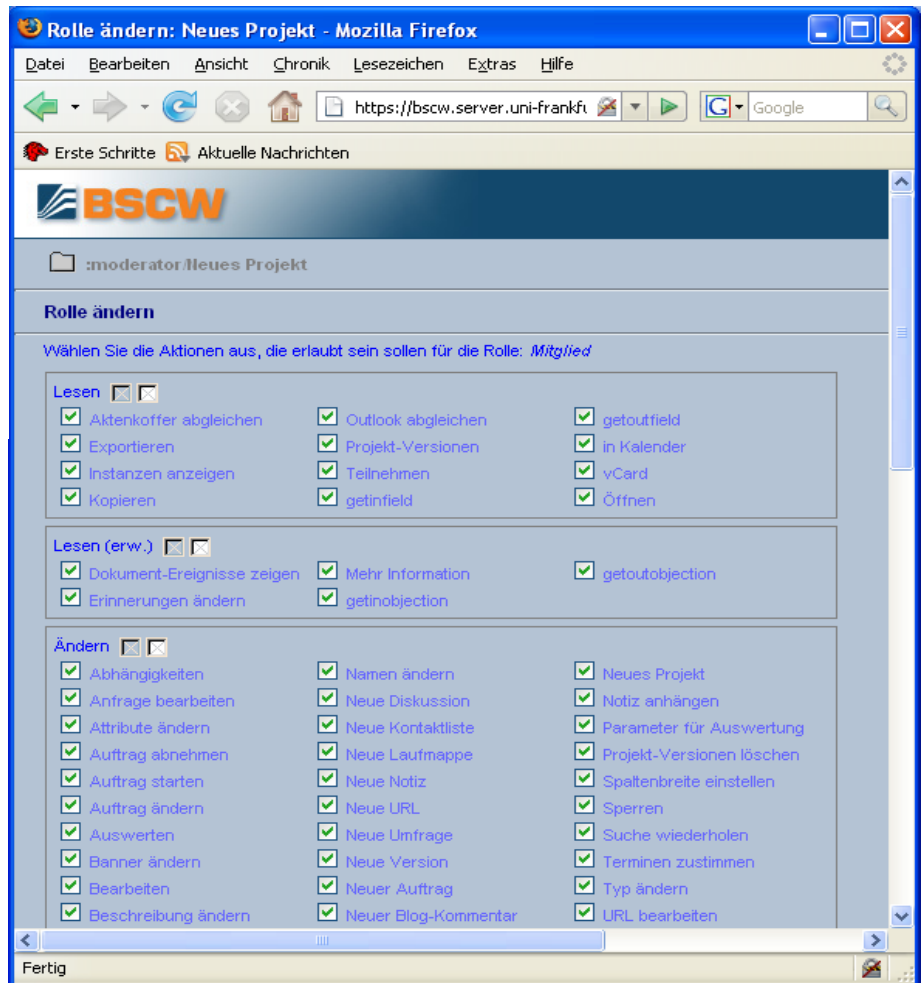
Rolle ändern: Neues Projekt - Mozilla Firefox

Datei Bearbeiten Ansicht Chronik Lesezeichen Extras Hilfe

https://bscw.server.uni-frankfu

Google

Erste Schritte Aktuelle Nachrichten

BSCW

:moderator/Neues Projekt

Rolle ändern

Wählen Sie die Aktionen aus, die erlaubt sein sollen für die Rolle: Mitglied

Lesen

Aktenkoffer abgleichen
Exportieren
Instanzen anzeigen
Kopieren

Outlook abgleichen
Projekt-Versionen
Teilnehmen
getinfield

getoutfield
in Kalender
vCard
Öffnen

Lesen (erw.)

Dokument-Ereignisse zeigen
Erinnerungen ändern

Mehr Information
getinobjection

getoutobjection

Ändern

Abhängigkeiten
Anfrage bearbeiten
Attribute ändern
Auftrag abnehmen
Auftrag starten
Auftrag ändern
Auswerten
Banner ändern
Bearbeiten
Beschreibung ändern

Namen ändern
Neue Diskussion
Neue Kontaktliste
Neue Laufmappe
Neue Notiz
Neue URL
Neue Umfrage
Neue Version
Neuer Auftrag
Neuer Blog-Kommentar

Neues Projekt
Notiz anhängen
Parameter für Auswertung
Projekt-Versionen löschen
Spaltenbreite einstellen
Sperren
Suche wiederholen
Terminen zustimmen
Typ ändern
URL bearbeiten

Fertig